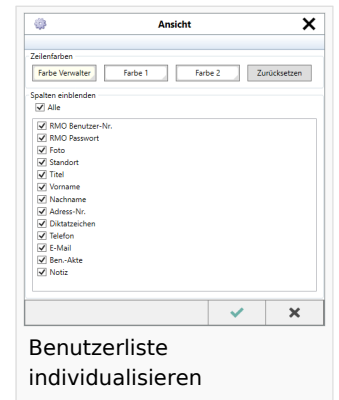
Ansicht

Zeilenfarben

Farbe Verwalter | Farbe 1 | Farbe 2 | Zurücksetzen

Spalten einblenden

☑ Alle

☑ RMO Benutzer-Nr.
☑ RMO Passwort
☑ Foto
☑ Standort
☑ Titel
☑ Vorname
☑ Nachname
☑ Adress-Nr.
☑ Diktatzeichen
☑ Telefon
☑ E-Mail
☑ Ben.-Akte
☑ Notiz

Benutzerliste individualisieren